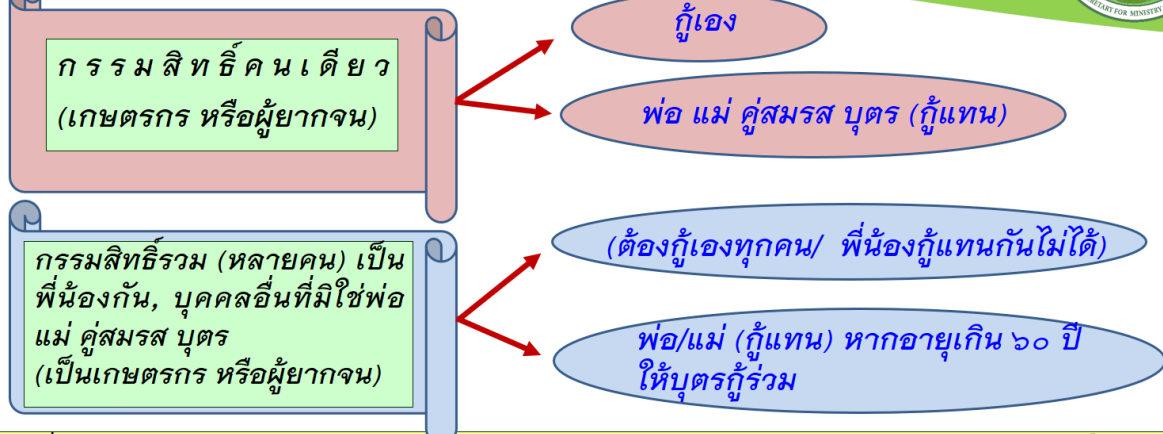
ก ร ร ม สิ ท ธิ์ ค น เ ดี ย ว
(เกษตรกร หรือผู้ยากจน)

กู้เอง

พ่อ แม่ คู่สมรส บุตร (กู้แทน)

กรรมสิทธิ์รวม (หลายคน) เป็นพี่น้องกัน, บุคคลอื่นที่มิใช่พ่อ แม่ คู่สมรส บุตร
(เป็นเกษตรกร หรือผู้ยากจน)

(ต้องกู้เองทุกคน/ พี่น้องกู้แทนกันไม่ได้)

พ่อ/แม่ (กู้แทน) หากอายุเกิน ๖๐ ปี ให้บุตรกู้ร่วม

RETARY FOR MINISTRY